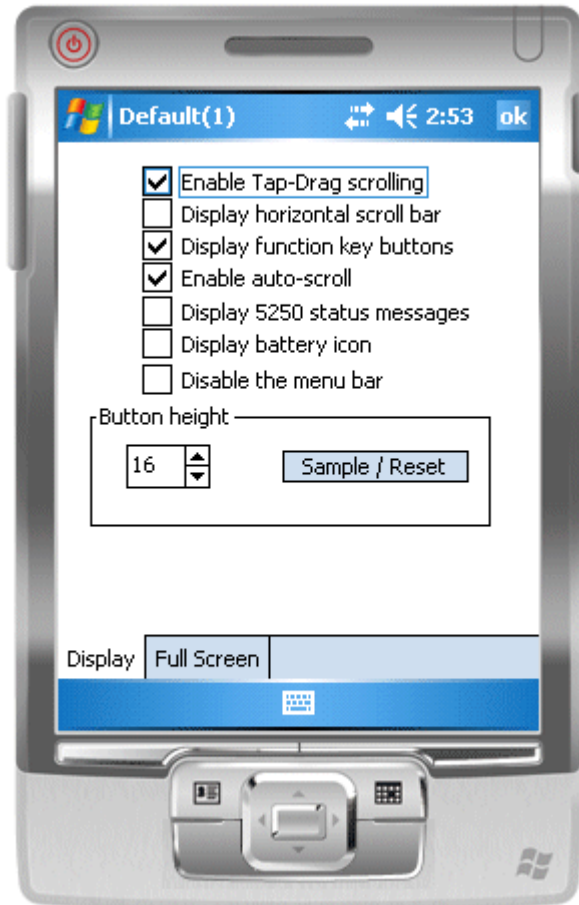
Default(1) 2:53 ok

☑ Enable Tap-Drag scrolling
☐ Display horizontal scroll bar
☑ Display function key buttons
☑ Enable auto-scroll
☐ Display 5250 status messages
☐ Display battery icon
☐ Disable the menu bar

Button height
16
Sample / Reset

Display | Full Screen